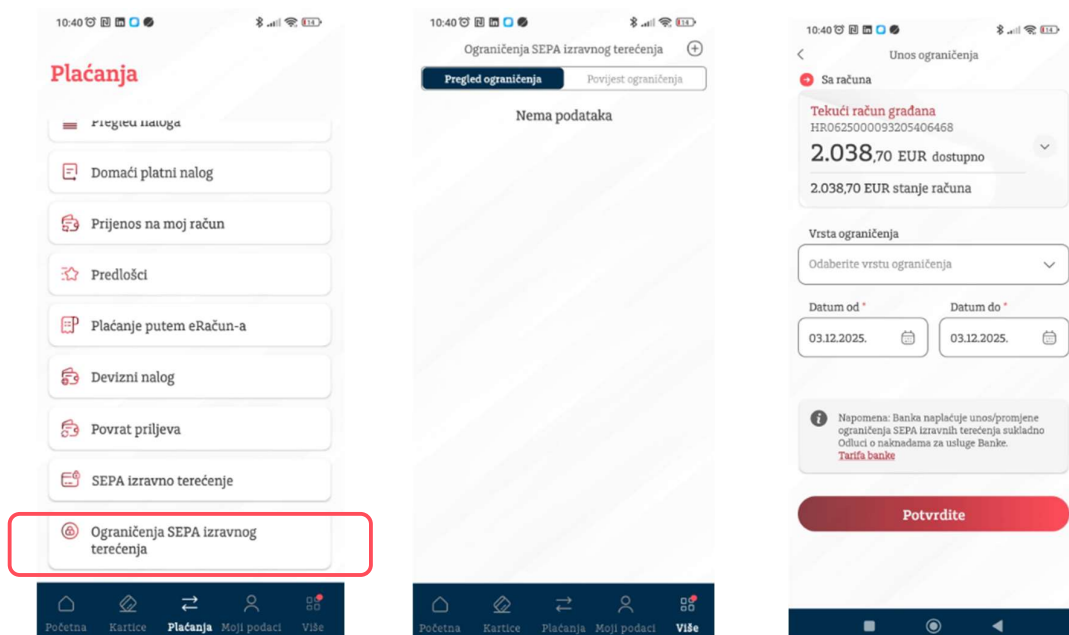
10:40 14

Plaćanja

Pregled naloga

Domaći platni nalog

Prijenos na moj račun

Predlošci

Plaćanje putem eRačun-a

Devizni nalog

Povrat priljeva

SEPA izravno terećenje

Ograničenja SEPA izravnog terećenja

Početna Kartice Plaćanja Moji podaci Više

10:40 14

Ograničenja SEPA izravnog terećenja

Pregled ograničenja | Povijest ograničenja

Nema podataka

Početna Kartice Plaćanja Moji podaci Više

10:40 14

Unos ograničenja

Sa računa

Tekući račun građana
HR0625000093205406468
2.038,70 EUR dostupno
2.038,70 EUR stanje računa

Vrsta ograničenja
Odaberite vrstu ograničenja

Datum od *
03.12.2025.

Datum do *
03.12.2025.

Napomena: Banka naplaćuje unos/promjene ograničenja SEPA izravnih terećenja sukladno Odluci o naknadama za usluge Banke.
Tarifa banke

Potvrdite